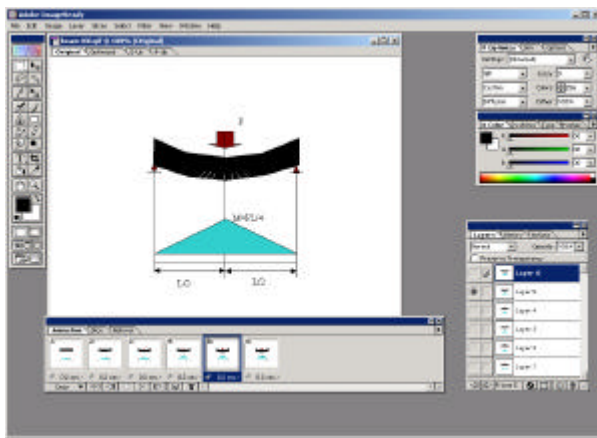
Adobe ImageReady
File Edit Image Layer Slices Select Filter View Window Help

Beam 00.gif @ 100% (Original)
Original Optimized 2-Up 4-Up

P

M=PL/4

L/2 L/2

Animation Slice Rollover

Layer 6
Layer 5
Layer 4
Layer 3
Layer 2
Layer 1